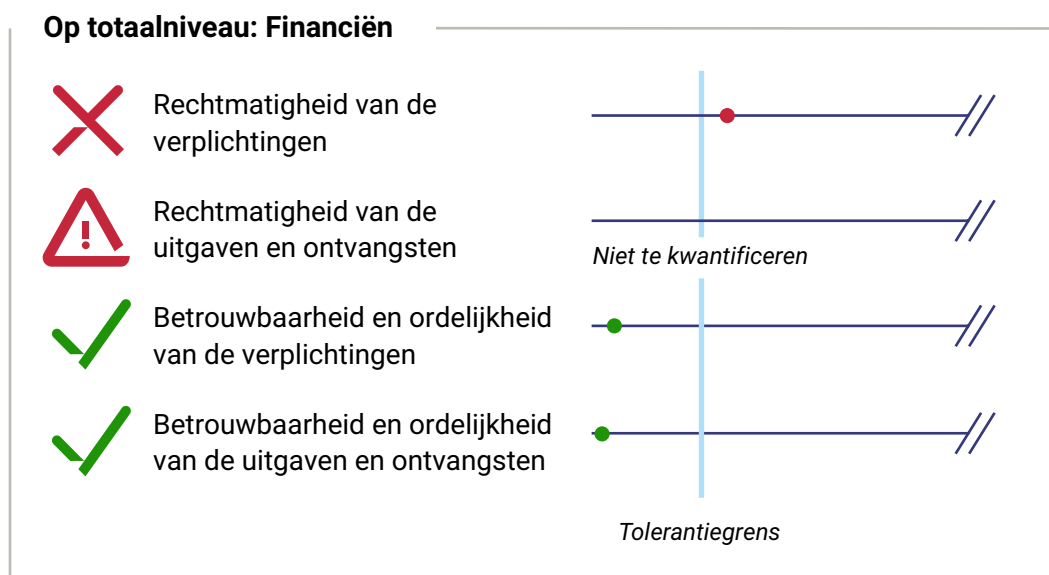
Op totaalniveau: Financiën

Rechtmatigheid van de verplichtingen

Rechtmatigheid van de uitgaven en ontvangsten

Niet te kwantificeren

Betrouwbaarheid en ordelijkheid van de verplichtingen

Betrouwbaarheid en ordelijkheid van de uitgaven en ontvangsten

Tolerantiegrens